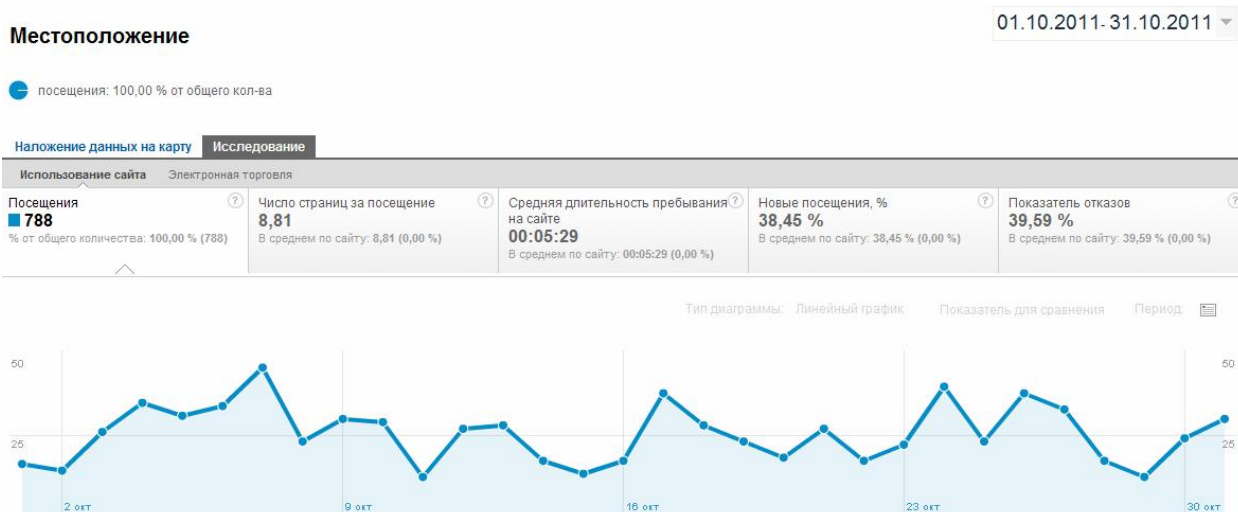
Местоположение

01.10.2011 - 31.10.2011

посещения: 100,00 % от общего кол-ва

Наложение данных на карту | Исследование

Использование сайта | Электронная торговля

| Посещения | Число страниц за посещение | Средняя длительность пребывания на сайте | Новые посещения, % | Показатель отказов |
|---|---|---|---|---|
| 788 | 8,81 | 00:05:29 | 38,45 % | 39,59 % |
| % от общего количества: 100,00 % (788) | В среднем по сайту: 8,81 (0,00 %) | В среднем по сайту: 00:05:29 (0,00 %) | В среднем по сайту: 38,45 % (0,00 %) | В среднем по сайту: 39,59 % (0,00 %) |

Тип диаграммы: Линейный график | Показатель для сравнения | Период:

50
25
50
25

2 окт
9 окт
16 окт
23 окт
30 окт